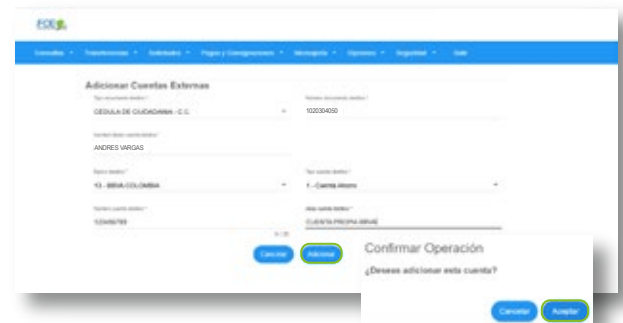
FCE

Consultas • Transferencias • Solicitudes • Pagos y Consignaciones • Mensajería • Opciones • Seguridad • Salir

Adicionar Cuentas Externas

Tipo documento destino *
CEDULA DE CIUDADANIA - C.C.

Número documento destino *
1020304050

Nombre titular cuenta destino *
ANDRES VARGAS

Banco destino *
13 - BBVA COLOMBIA

Tipo cuenta destino *
1 - Cuenta Ahorro

Número cuenta destino *
123456789

Alias cuenta destino *
CUENTA PROPIA BBVAE

Cancelar
Adicionar

Confirmar Operación

¿Deseas adicionar esta cuenta?

Cancelar
Aceptar